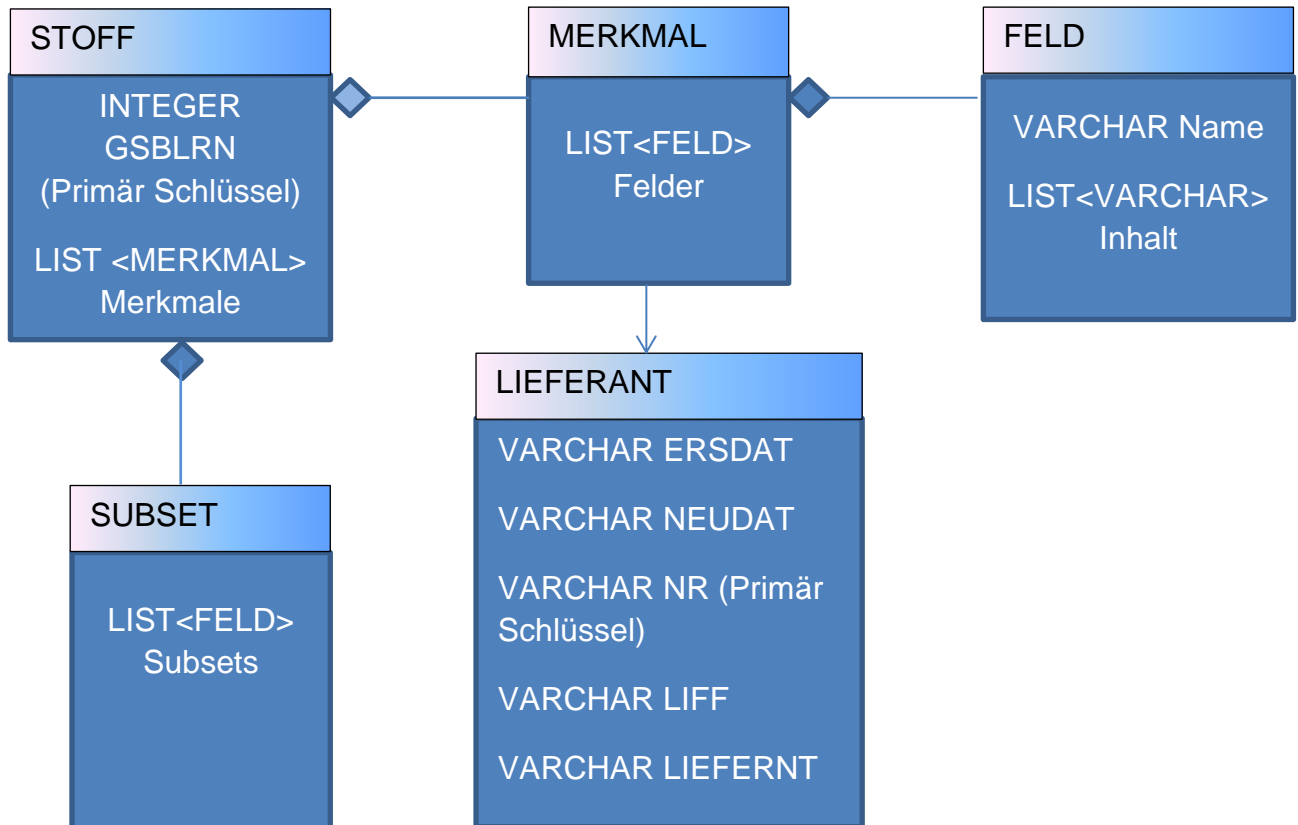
STOFF

INTEGER GSBLRN (Primär Schlüssel)

LIST <MERKMAL> Merkmale

MERKMAL

LIST<FELD> Felder

FELD

VARCHAR Name

LIST<VARCHAR> Inhalt

LIEFERANT

VARCHAR ERSDAT

VARCHAR NEUDAT

VARCHAR NR (Primär Schlüssel)

VARCHAR LIFF

VARCHAR LIEFERNT

SUBSET

LIST<FELD> Subsets